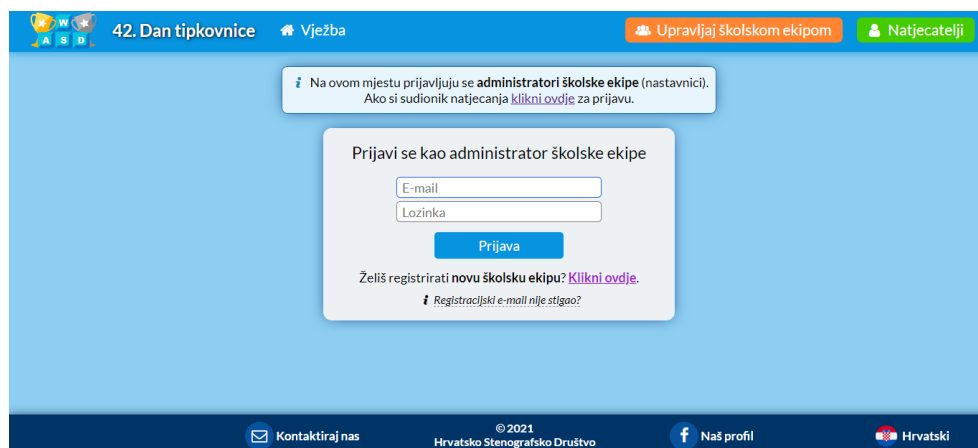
W A S D 42. Dan tipkovnice Vježba Upravljaj školskom ekipom Natjecatelji

Na ovom mjestu prijavljuju se administratori školske ekipe (nastavnici). Ako si sudionik natjecanja klikni ovdje za prijavu.

Prijavi se kao administrator školske ekipe

E-mail

Lozinka

Prijava

Želiš registrirati novu školsku ekipu? Klikni ovdje.

Registracijski e-mail nije stigao?

Kontaktiraj nas © 2021 Hrvatsko Stenografsko Društvo Naš profil Hrvatski